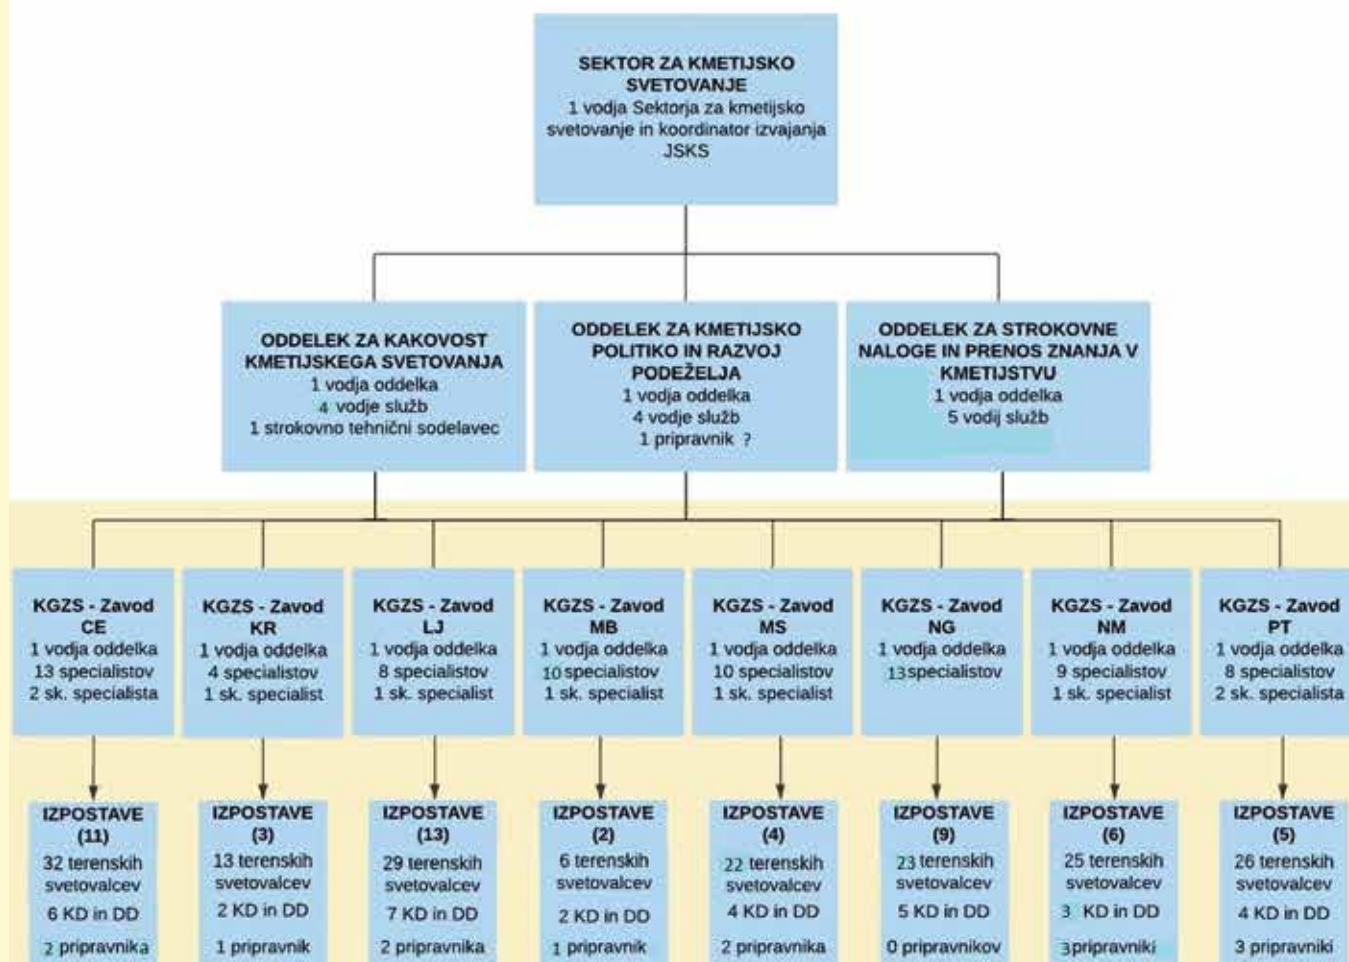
SEKTOR ZA KMETIJSKO SVETOVANJE
1 vodja Sektorja za kmetijsko svetovanje in koordinator izvajanja JSKS

ODDELEK ZA KAKOVOST KMETIJSKEGA SVETOVANJA
1 vodja oddelka
4 vodje služb
1 strokovno tehnični sodelavec

ODDELEK ZA KMETIJSKO POLITIKO IN RAZVOJ PODEŽELJA
1 vodja oddelka
4 vodje služb
1 pripravnik ?

ODDELEK ZA STROKOVNE NALOGE IN PRENOS ZNANJA V KMETIJSTVU
1 vodja oddelka
5 vodij služb

KGZS - Zavod CE
1 vodja oddelka
13 specialistov
2 sk. specialista

KGZS - Zavod KR
1 vodja oddelka
4 specialistov
1 sk. specialist

KGZS - Zavod LJ
1 vodja oddelka
8 specialistov
1 sk. specialist

KGZS - Zavod MB
1 vodja oddelka
10 specialistov
1 sk. specialist

KGZS - Zavod MS
1 vodja oddelka
10 specialistov
1 sk. specialist

KGZS - Zavod NG
1 vodja oddelka
13 specialistov

KGZS - Zavod NM
1 vodja oddelka
9 specialistov
1 sk. specialist

KGZS - Zavod PT
1 vodja oddelka
8 specialistov
2 sk. specialista

IZPOSTAVE (11)
32 terenskih svetovalcev
6 KD in DD
2 pripravnika

IZPOSTAVE (3)
13 terenskih svetovalcev
2 KD in DD
1 pripravnik

IZPOSTAVE (13)
29 terenskih svetovalcev
7 KD in DD
2 pripravnika

IZPOSTAVE (2)
6 terenskih svetovalcev
2 KD in DD
1 pripravnik

IZPOSTAVE (4)
22 terenskih svetovalcev
4 KD in DD
2 pripravnika

IZPOSTAVE (9)
23 terenskih svetovalcev
5 KD in DD
0 pripravnikov

IZPOSTAVE (6)
25 terenskih svetovalcev
3 KD in DD
3pripravniki

IZPOSTAVE (5)
26 terenskih svetovalcev
4 KD in DD
3 pripravniki